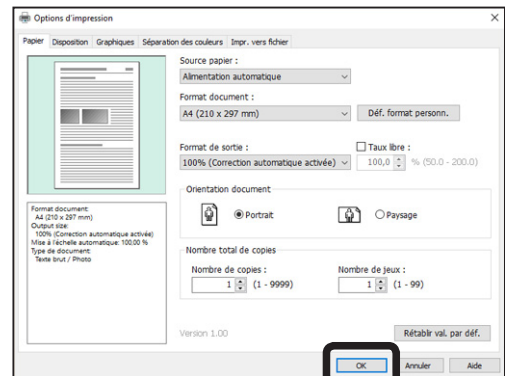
Options d'impression

Papier | Disposition | Graphiques | Séparation des couleurs | Impr. vers fichier

Source papier :
Alimentation automatique

Format document :
A4 (210 x 297 mm)
Déf. format personn.

Format de sortie :
100% (Correction automatique activée)
Taux libre :
100,0 % (50.0 - 200.0)

Orientation document
Portrait
Paysage

Nombre total de copies
Nombre de copies :
1 (1 - 9999)
Nombre de jeux :
1 (1 - 99)

Format document:
A4 (210 x 297 mm)
Output size:
100% (Correction automatique activée)
Mise à l'échelle automatique: 100,00 %
Type de document:
Texte brut / Photo

Version 1.00
Rétablir val. par déf.

OK
Annuler
Aide